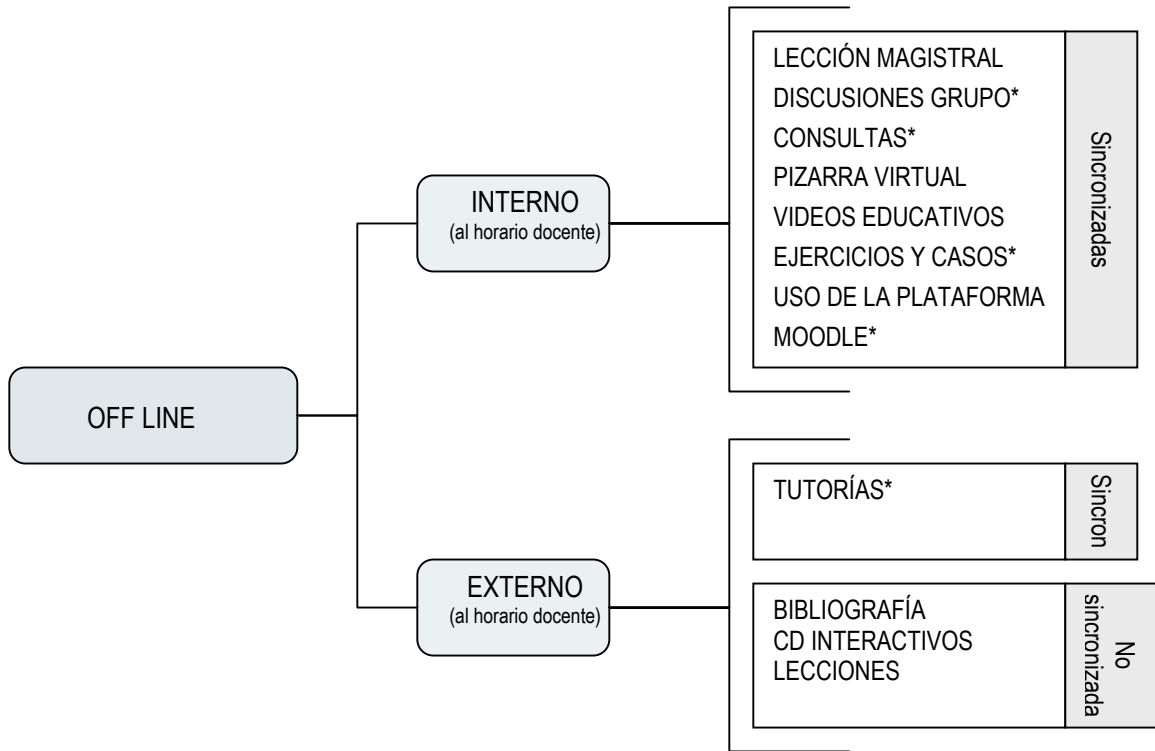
OFF LINE

INTERNO
(al horario docente)

LECCIÓN MAGISTRAL
DISCUSIONES GRUPO*
CONSULTAS*
PIZARRA VIRTUAL
VIDEOS EDUCATIVOS
EJERCICIOS Y CASOS*
USO DE LA PLATAFORMA
MOODLE*

Sincronizadas

EXTERNO
(al horario docente)

TUTORÍAS*

Sincron

BIBLIOGRAFÍA
CD INTERACTIVOS
LECCIONES

No sincronizada